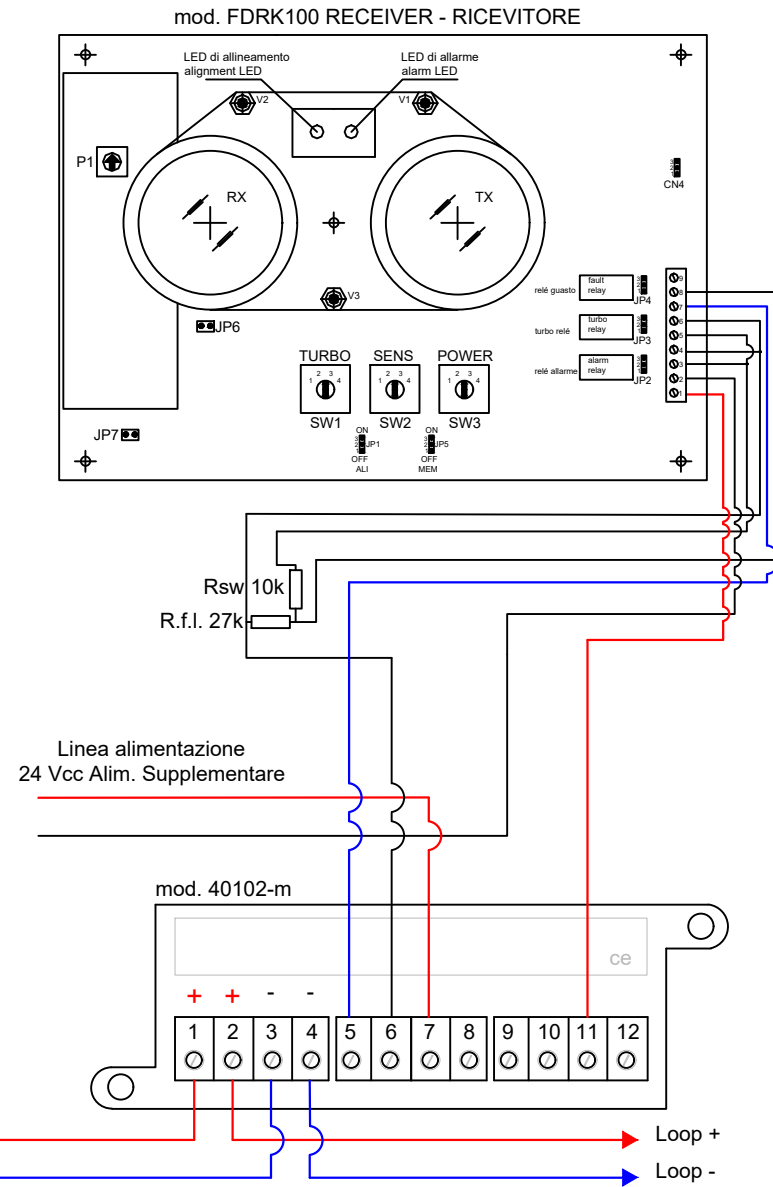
mod. FDRK100 RECEIVER - RICEVITORE

LED di allineamento
alignment LED

LED di allarme
alarm LED

V2

V1

P1

RX

TX

CN4

V3

relé guasto

fault relay

JP4

turbo relé

turbo relay

JP3

relé allarme

alarm relay

JP2

JP6

TURBO

SENS

POWER

1 2 3 4

1 2 3 4

1 2 3 4

SW1

SW2

SW3

JP7

ON
JP1
OFF
ALI

ON
JP5
OFF
MEM

9
8
7
6
5
4
3
2
1

Rsw 10k

R.f.l. 27k

Linea alimentazione
24 Vcc Alim. Supplementare

mod. 40102-m

ce

+ + - -

| 1 | 2 | 3 | 4 | 5 | 6 | 7 | 8 | 9 | 10 | 11 | 12 |
|---|---|---|---|---|---|---|---|---|---|---|---|

Loop +

Loop -